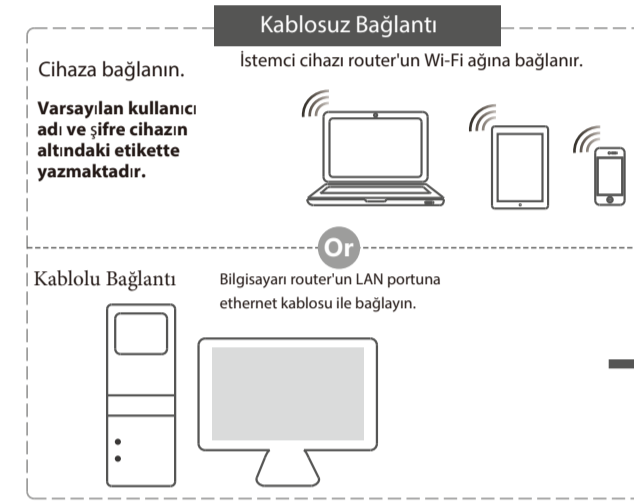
Kablosuz Bağlantı

Cihaza bağlanın.

İstemci cihazı router'un Wi-Fi ağına bağlanır.

**Varsayılan kullanıcı adı ve şifre cihazın altındaki etikette yazmaktadır.**

Or

Kablolu Bağlantı

Bilgisayarı router'un LAN portuna ethernet kablosu ile bağlayın.